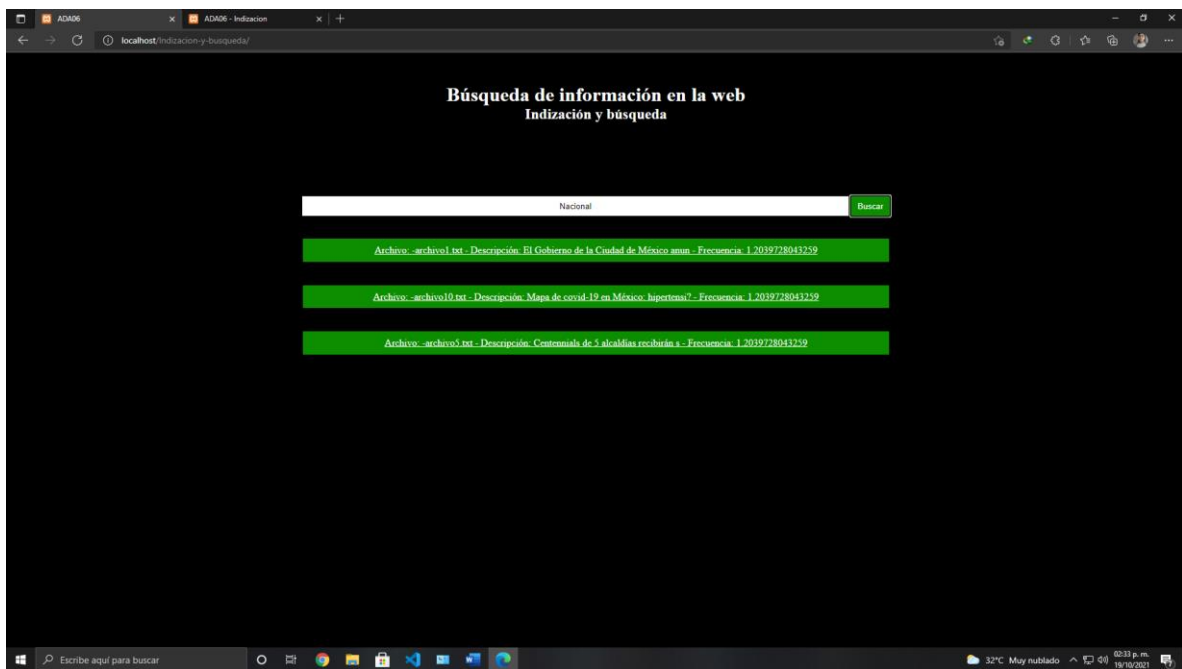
ADA06
ADA06 - Indizacion
localhost/Indizacion-y-busqueda/

Búsqueda de información en la web
Indización y búsqueda

Nacional
Buscar

Archivo: -archivo1.txt - Descripción: El Gobierno de la Ciudad de México anun - Frecuencia: 1.2039728043259

Archivo: -archivo10.txt - Descripción: Mapa de covid-19 en México: hipertensi? - Frecuencia: 1.2039728043259

Archivo: -archivo5.txt - Descripción: Centennials de 5 alcaldías recibirán s - Frecuencia: 1.2039728043259

Escribe aquí para buscar
32°C Muy nublado
02:33 p. m.
19/10/2021